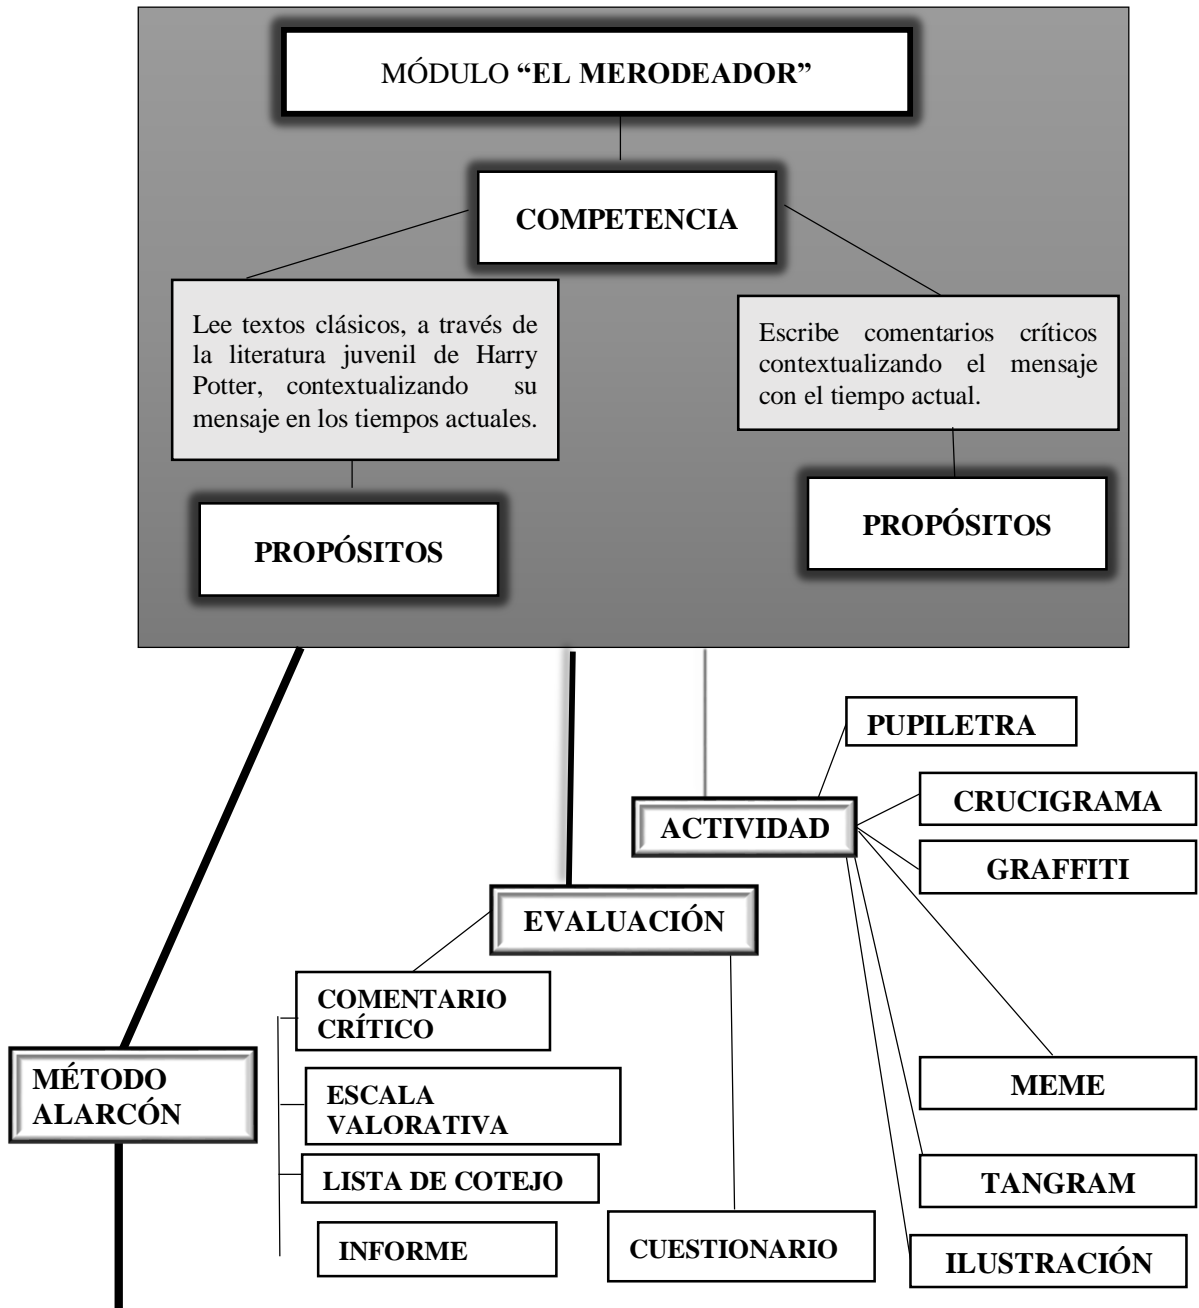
MÓDULO **"EL MERODEADOR"**

**COMPETENCIA**

Lee textos clásicos, a través de la literatura juvenil de Harry Potter, contextualizando su mensaje en los tiempos actuales.

Escribe comentarios críticos contextualizando el mensaje con el tiempo actual.

**PROPÓSITOS**

**PROPÓSITOS**

**PUPILETRA**

**ACTIVIDAD**

**CRUCIGRAMA**

**GRAFFITI**

**EVALUACIÓN**

**COMENTARIO CRÍTICO**

**MÉTODO ALARCÓN**

**ESCALA VALORATIVA**

**LISTA DE COTEJO**

**INFORME**

**CUESTIONARIO**

**MEME**

**TANGRAM**

**ILUSTRACIÓN**